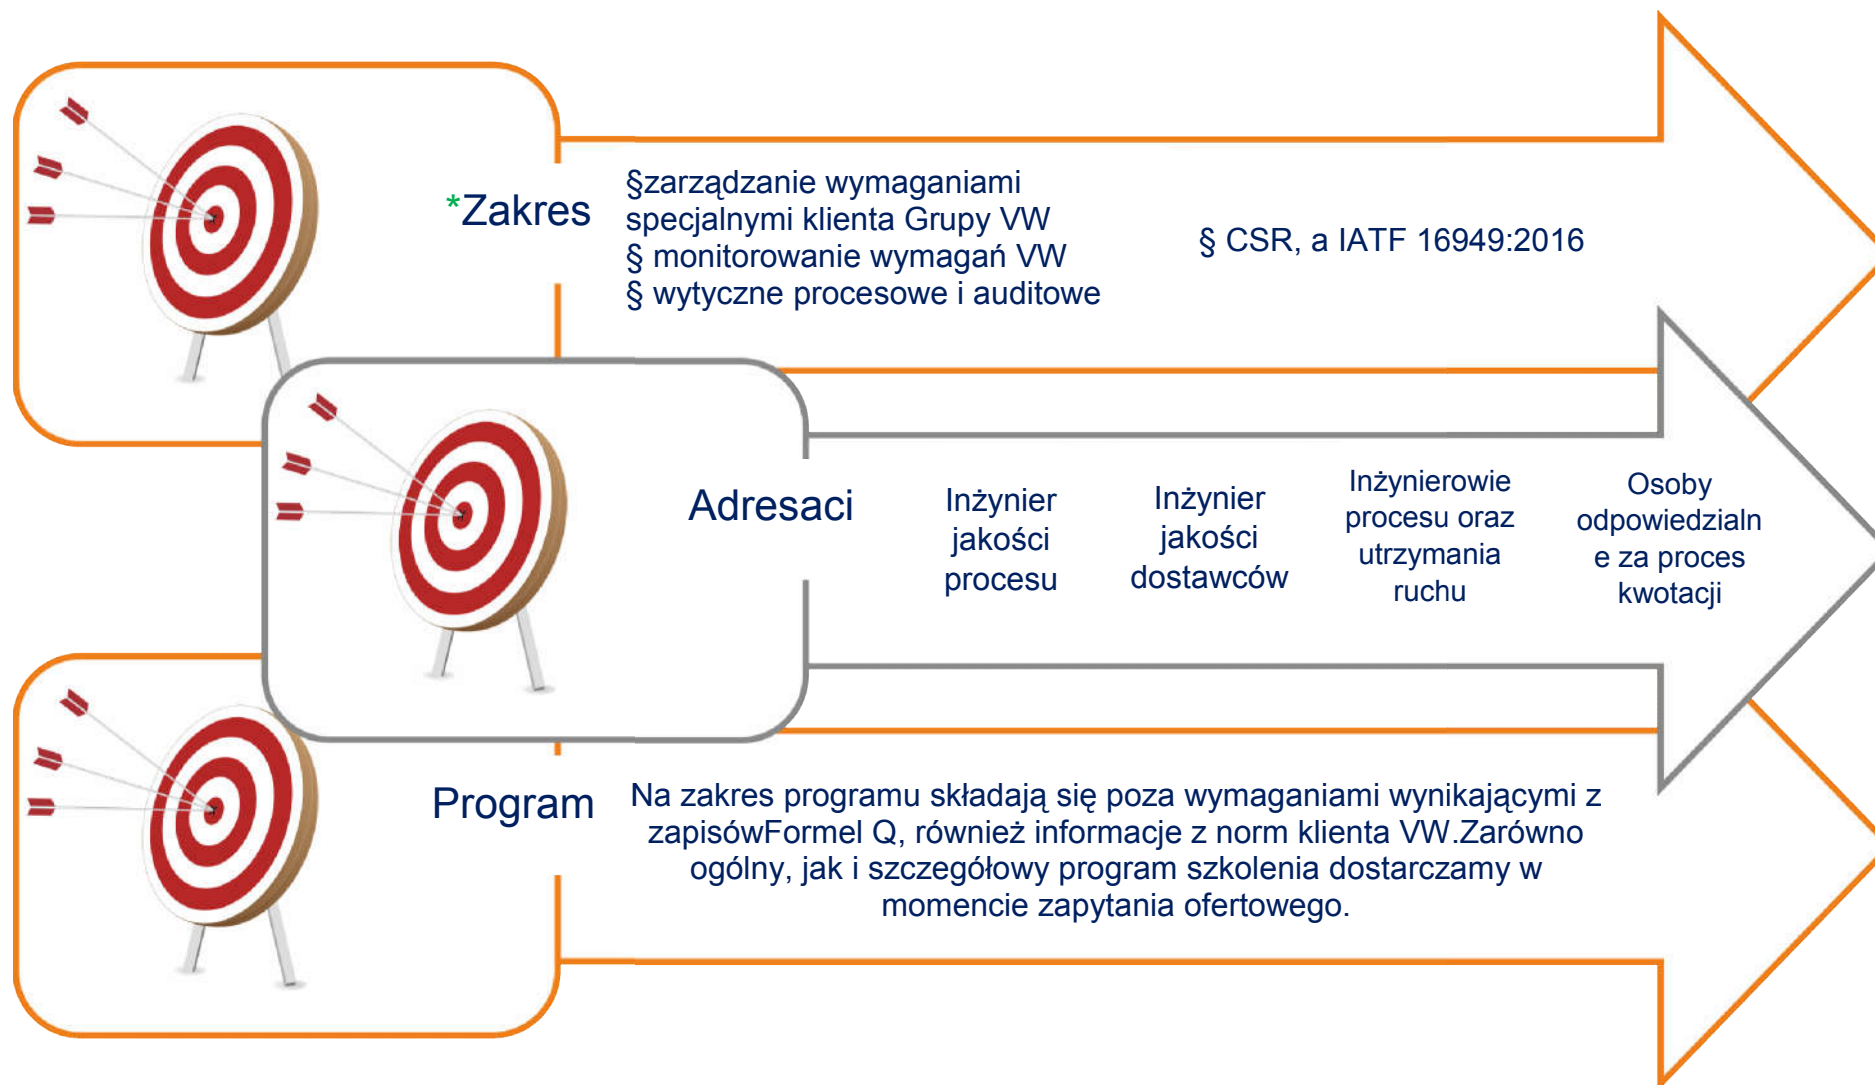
*Zakres

§zarządzanie wymaganiami specjalnymi klienta Grupy VW
§ monitorowanie wymagań VW
§ wytyczne procesowe i auditowe

§ CSR, a IATF 16949:2016

Adresaci

Inżynier jakości procesu

Inżynier jakości dostawców

Inżynierowie procesu oraz utrzymania ruchu

Osoby odpowiedzialn e za proces kwotacji

Program

Na zakres programu składają się poza wymaganiami wynikającymi z zapisówFormel Q, również informacje z norm klienta VW.Zarówno ogólny, jak i szczegółowy program szkolenia dostarczamy w momencie zapytania ofertowego.